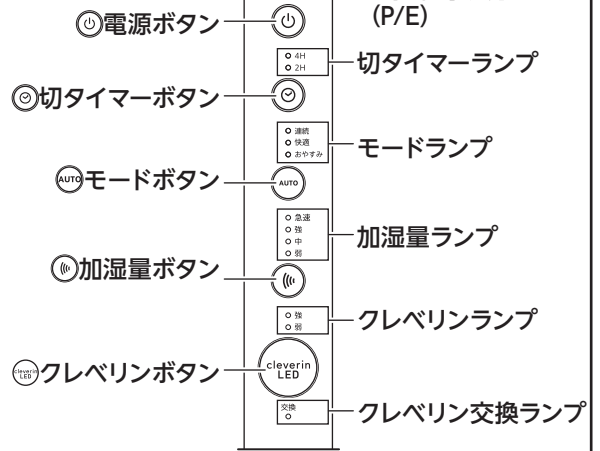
(P/E)

電源ボタン

4H
2H

切タイマーランプ

切タイマーボタン

連続
快適
おやすみ

モードランプ

AUTO モードボタン

AUTO

急速
強
中
弱

加湿量ランプ

加湿量ボタン

強
弱

クレベリンランプ

cleverin クレベリンボタン

cleverin LED

交換

クレベリン交換ランプ